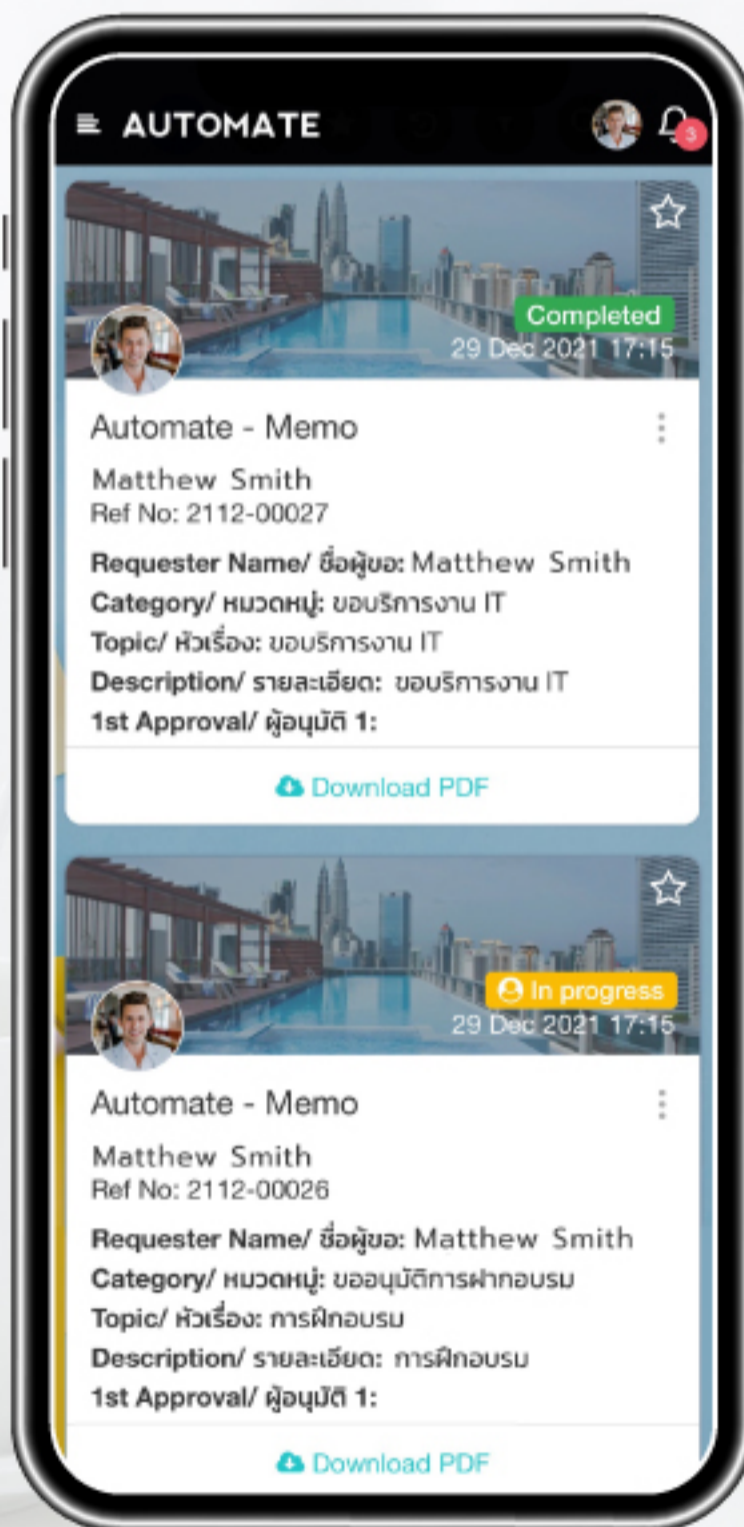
AUTOMATE

3

Completed
29 Dec 2021 17:15

Automate - Memo

Matthew Smith
Ref No: 2112-00027

Requester Name/ ชื่อผู้ขอ: Matthew Smith
Category/ หมวดหมู่: ขอบริการงาน IT
Topic/ หัวเรื่อง: ขอบริการงาน IT
Description/ รายละเอียด: ขอบริการงาน IT
1st Approval/ ผู้อนุมัติ 1:

Download PDF

In progress
29 Dec 2021 17:15

Automate - Memo

Matthew Smith
Ref No: 2112-00026

Requester Name/ ชื่อผู้ขอ: Matthew Smith
Category/ หมวดหมู่: ขออนุมัติการฝากอบรม
Topic/ หัวเรื่อง: การฝึกอบรม
Description/ รายละเอียด: การฝึกอบรม
1st Approval/ ผู้อนุมัติ 1:

Download PDF